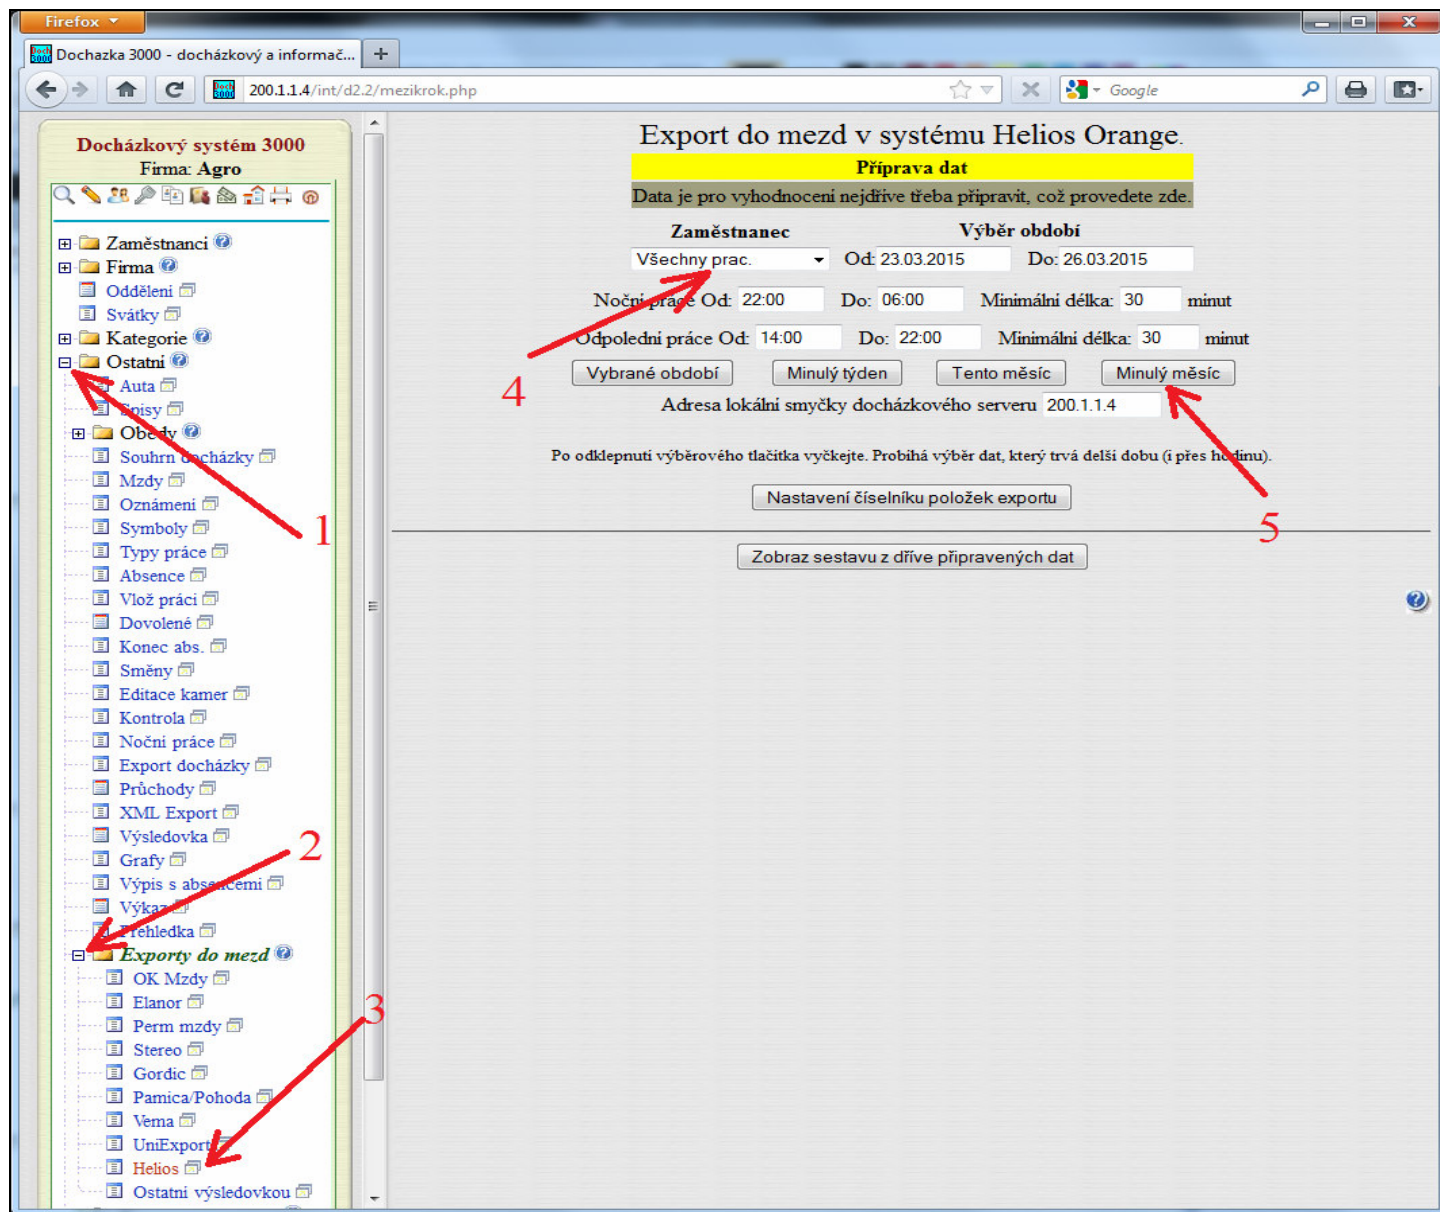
Firefox

Dochazka 3000 - docházkový a informač...

200.1.1.4/int/d2.2/mezikrok.php

Google

Docházkový systém 3000
Firma: Agro

Zaměstnanci
Firma
Oddělení
Svátky
Kategorie
Ostatní
Auta
Spisy
Obědy
Souhrn docházky
Mzdy
Oznámení
Symboly
Typy práce
Absence
Vlož práci
Dovolené
Konec abs.
Směny
Editace kamer
Kontrola
Noční práce
Export docházky
Průchody
XML Export
Výsledovka
Grafy
Výpis s absencemi
Výkaz
Přehledka
Exporty do mezd
OK Mzdy
Elanor
Perm mzdy
Stereo
Gordic
Pamica/Pohoda
Vema
UniExport
Helios
Ostatní výsledovkou

Export do mezd v systému Helios Orange.

Příprava dat

Data je pro vyhodnocení nejdříve třeba připravit, což provedete zde.

Zaměstnanec
Výběr období
Všechny prac.
Od: 23.03.2015
Do: 26.03.2015

Noční práce Od: 22:00 Do: 06:00 Minimální délka: 30 minut

Odpolední práce Od: 14:00 Do: 22:00 Minimální délka: 30 minut

Vybrané období
Minulý týden
Tento měsíc
Minulý měsíc

Adresa lokální smyčky docházkového serveru 200.1.1.4

Po odklepnutí výběrového tlačítka vyčkejte. Probíhá výběr dat, který trvá delší dobu (i přes hodinu).

Nastavení číselníku položek exportu

Zobraz sestavu z dříve připravených dat

1
2
3
4
5